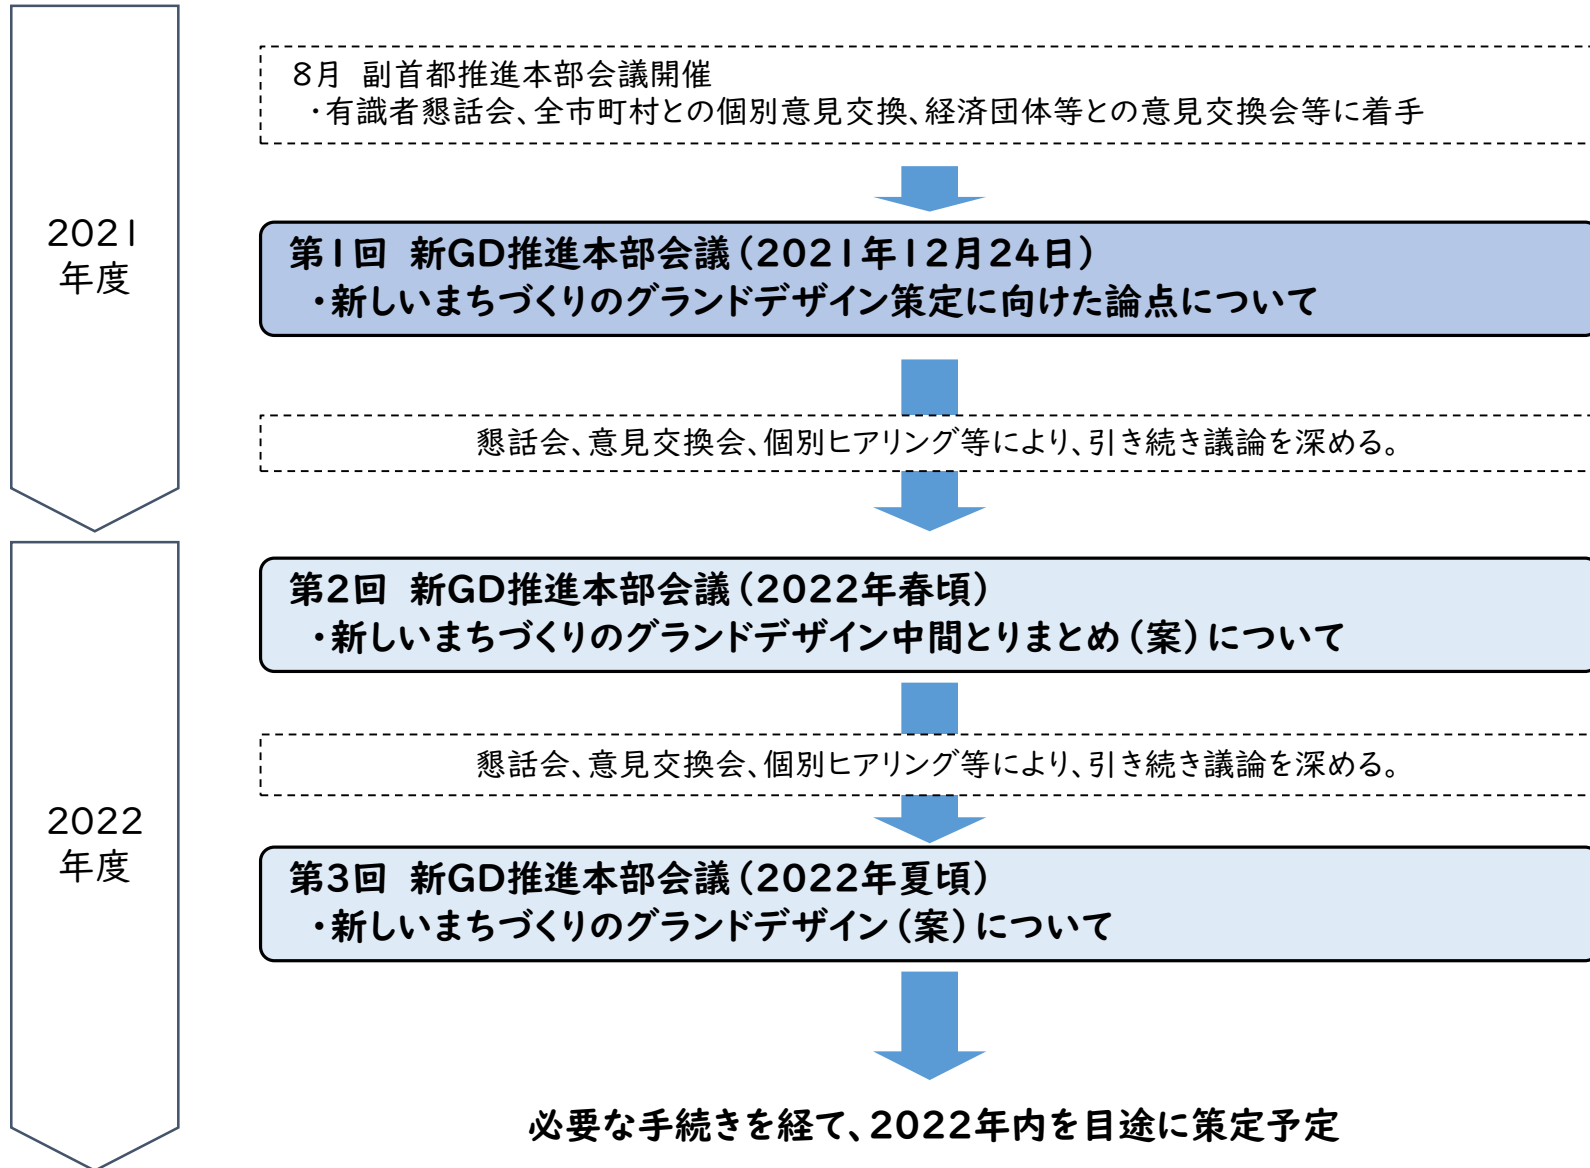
2021
年度

8月 副首都推進本部会議開催
・有識者懇話会、全市町村との個別意見交換、経済団体等との意見交換会等に着手

第1回 新GD推進本部会議（2021年12月24日）
・新しいまちづくりのグランドデザイン策定に向けた論点について

懇話会、意見交換会、個別ヒアリング等により、引き続き議論を深める。

2022
年度

第2回 新GD推進本部会議（2022年春頃）
・新しいまちづくりのグランドデザイン中間とりまとめ（案）について

懇話会、意見交換会、個別ヒアリング等により、引き続き議論を深める。

第3回 新GD推進本部会議（2022年夏頃）
・新しいまちづくりのグランドデザイン（案）について

必要な手続きを経て、2022年内を目途に策定予定